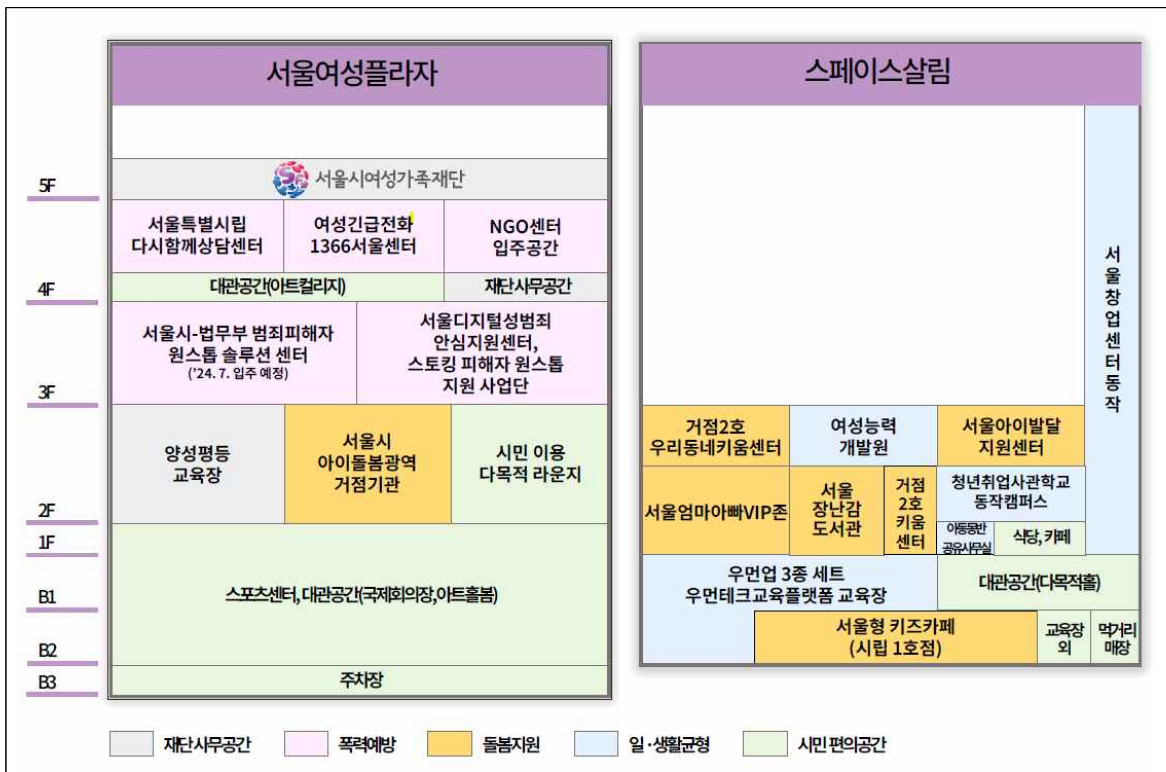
5F
4F
3F
2F
1F
B1
B2
B3

서울여성플라자

서울시여성가족재단

서울특별시립 다시함께상담센터

여성긴급전화 1366서울센터

NGO센터 입주공간

대관공간(아트컬리지)

재단사무공간

서울시-법무부 범죄피해자 원스톱 솔루션 센터 ('24. 7. 입주 예정)

서울디지털성범죄 안심지원센터, 스토킹 피해자 원스톱 지원 사업단

양성평등 교육장

서울시 아이돌봄광역 거점기관

시민 이용 다목적 라운지

스포츠센터, 대관공간(국제회의장,아트홀봄)

주차장

스페이스살림

서울창업센터동작

거점2호 우리동네키움센터

여성능력 개발원

서울아이발달 지원센터

서울엄마아빠VIP존

서울 장난감 도서관

거점 2호 키움 센터

청년취업사관학교 동작캠퍼스

아동동반 공유사무실

식당, 카페

우먼업 3종 세트 우먼테크교육플랫폼 교육장

대관공간(다목적홀)

서울형 키즈카페 (시립 1호점)

교육장 외

먹거리 매장

재단사무공간
폭력예방
돌봄지원
일·생활균형
시민 편의공간